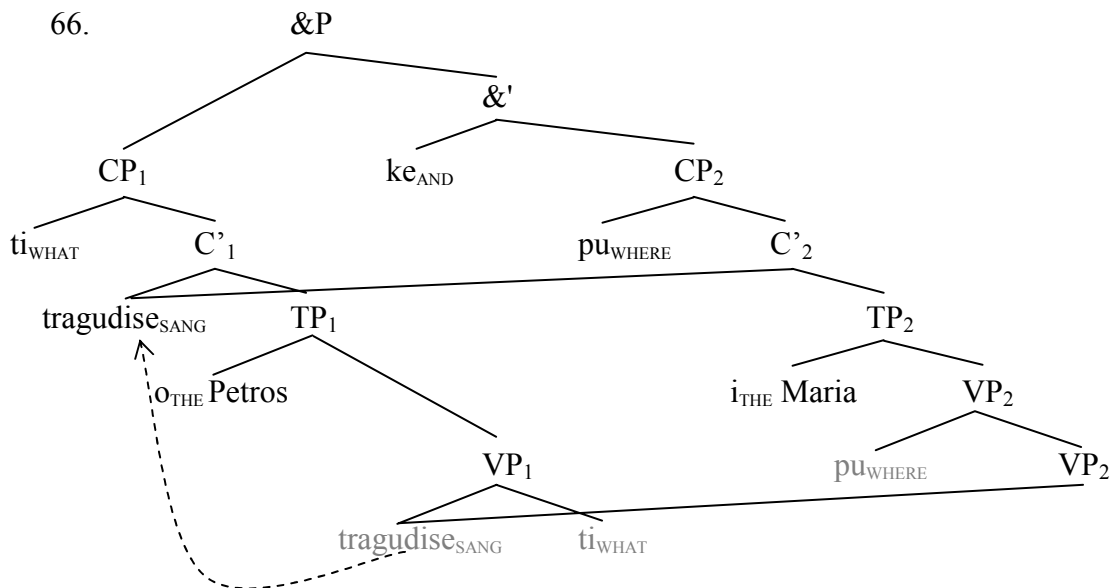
66. &P

&'

$CP_1$ $ke_{AND}$ $CP_2$

$ti_{WHAT}$ $C'_1$ $pu_{WHERE}$ $C'_2$

$tragudise_{SANG}$ $TP_1$ $TP_2$

$o_{THE}$ Petros $i_{THE}$ Maria $VP_2$

$VP_1$ $pu_{WHERE}$ $VP_2$

$tragudise_{SANG}$ $ti_{WHAT}$